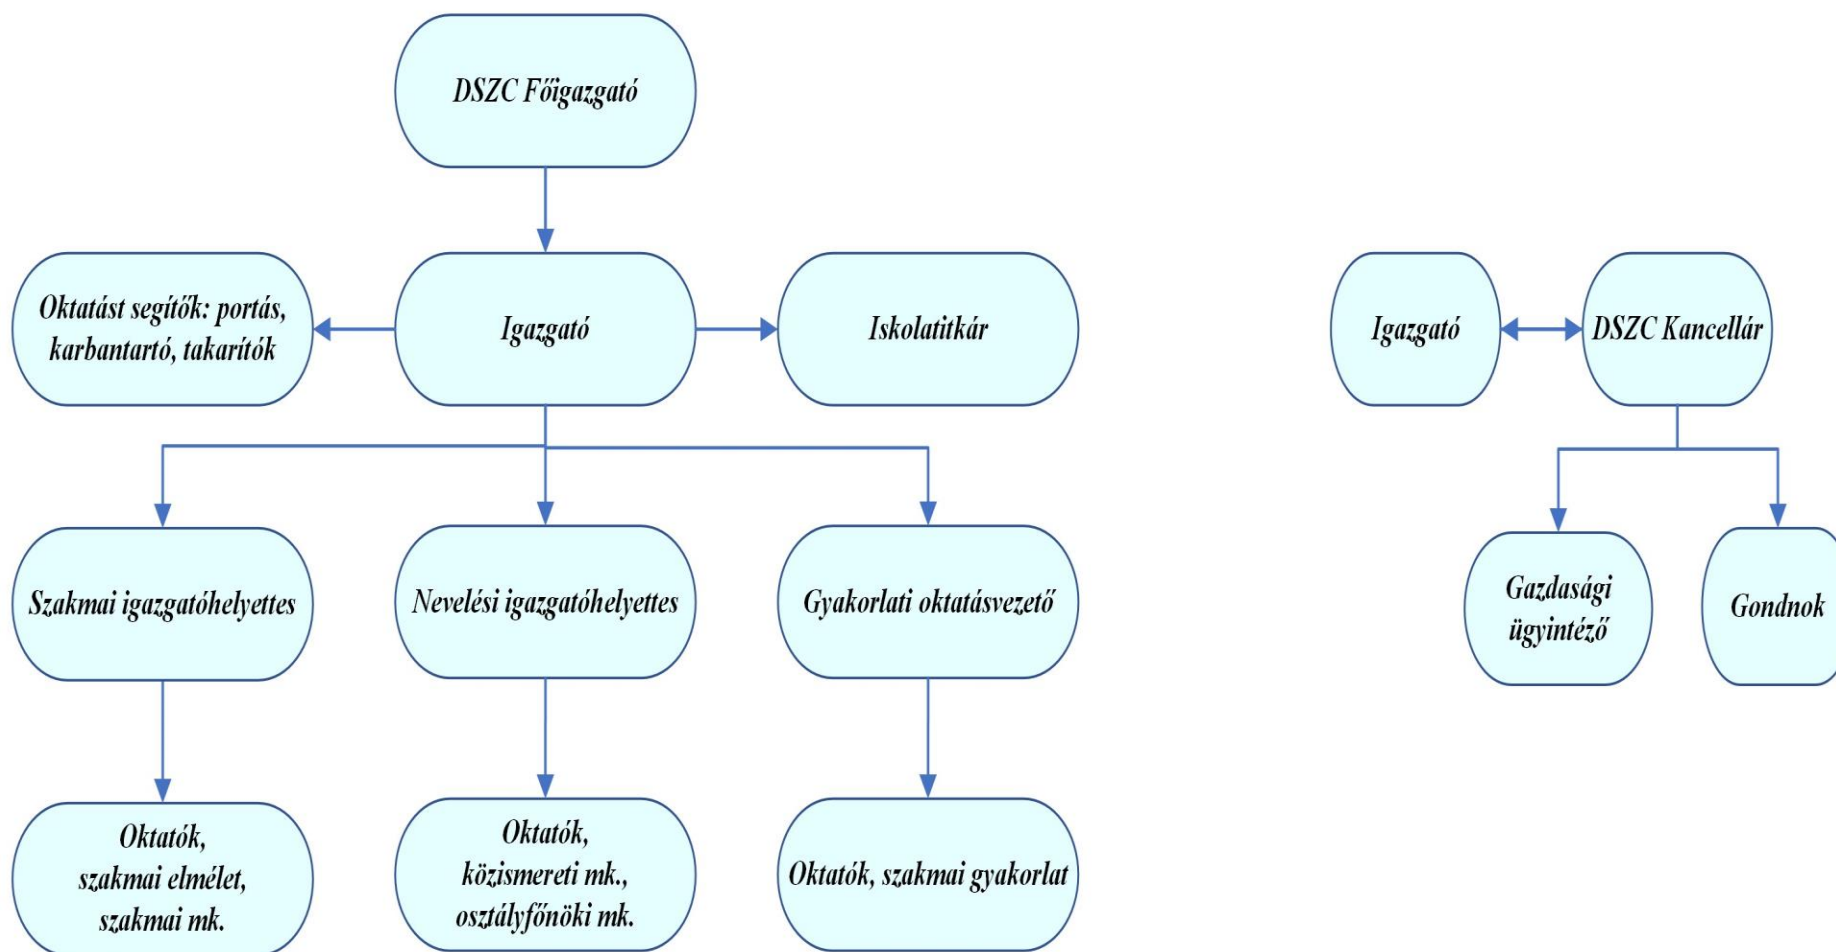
DSZC Főigazgató

Oktatást segítők: portás, karbantartó, takarítók

Igazgató

Iskolatitkár

Szakmai igazgatóhelyettes

Nevelési igazgatóhelyettes

Gyakorlati oktatásvezető

Oktatók, szakmai elmélet, szakmai mk.

Oktatók, közismereti mk., osztályfőnöki mk.

Oktatók, szakmai gyakorlat

Igazgató

DSZC Kancellár

Gazdasági ügyintéző

Gondnok